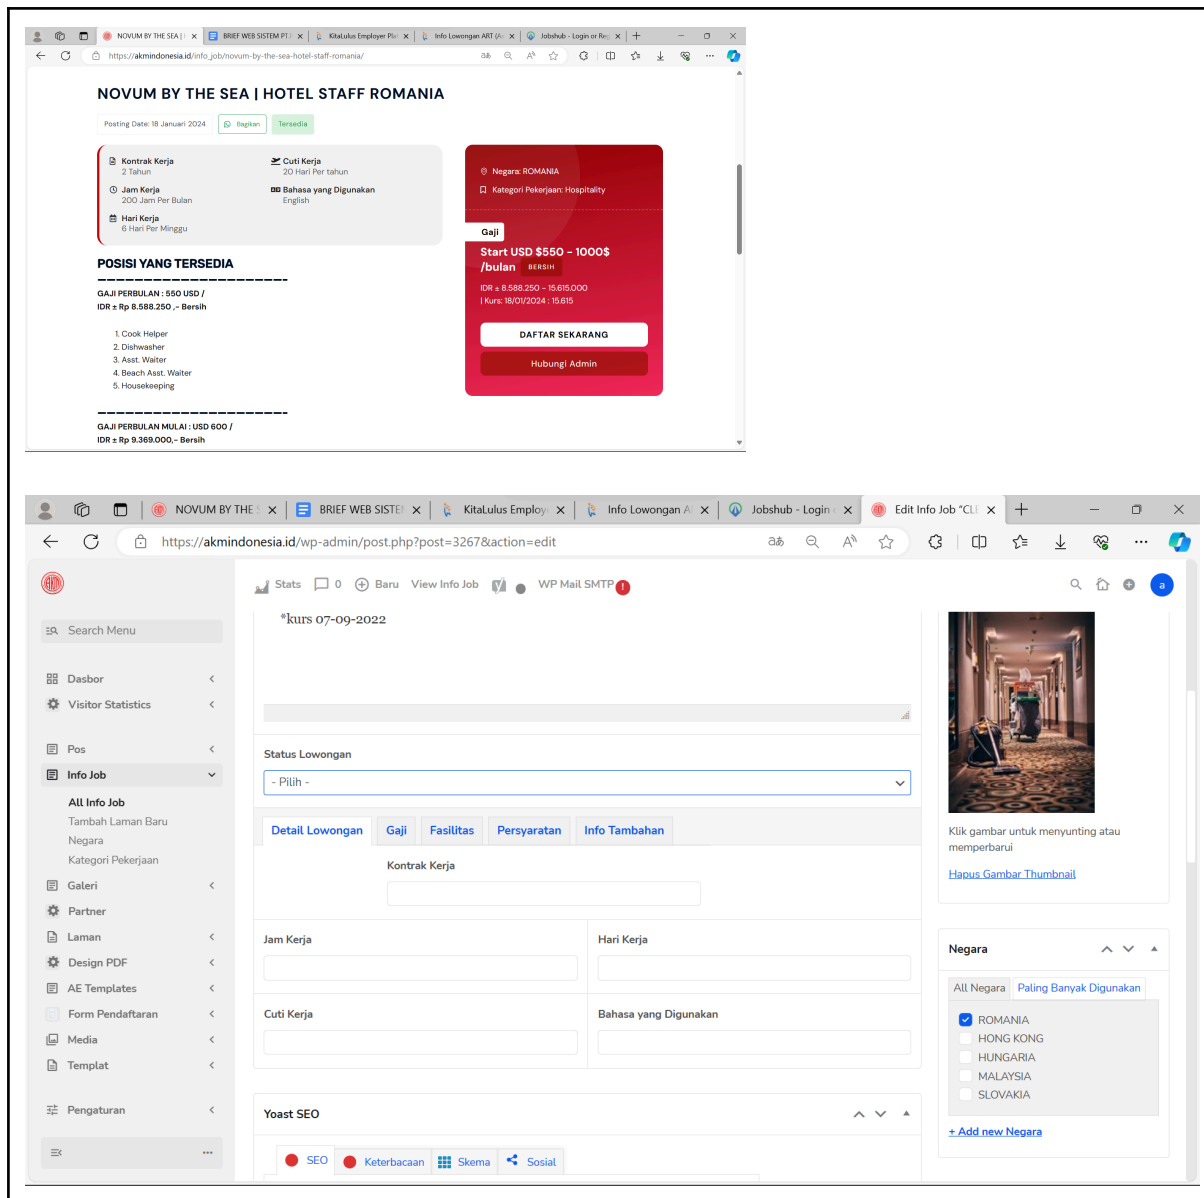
NOVUM BY THE SEA | H ×   BRIEF WEB SISTEM PT ×   KitaLulus Employer Pla ×   Info Lowongan ART (A ×   Jobshub - Login or Reg ×   +

https://akmindonesia.id/info_job/novum-by-the-sea-hotel-staff-romania/

NOVUM BY THE SEA | HOTEL STAFF ROMANIA

Posting Date: 18 Januari 2024   Bagikan   Tersedia

Kontrak Kerja
2 Tahun

Cuti Kerja
20 Hari Per tahun

Jam Kerja
200 Jam Per Bulan

Bahasa yang Digunakan
English

Hari Kerja
6 Hari Per Minggu

Negara: ROMANIA

Kategori Pekerjaan: Hospitality

Gaji

Start USD $550 - 1000$ /bulan BERSIH

IDR ± 8.588.250 - 15.615.000
| Kurs: 18/01/2024 : 15.615

DAFTAR SEKARANG

Hubungi Admin

POSISI YANG TERSEDIA
————————————————

GAJI PERBULAN : 550 USD /
IDR ± Rp 8.588.250 ,- Bersih

1. Cook Helper
2. Dishwasher
3. Asst. Waiter
4. Beach Asst. Waiter
5. Housekeeping

————————————————
GAJI PERBULAN MULAI : USD 600 /
IDR ± Rp 9.369.000,- Bersih

NOVUM BY THE S ×   BRIEF WEB SISTE ×   KitaLulus Employ ×   Info Lowongan A ×   Jobshub - Login ×   Edit Info Job "CL ×   +

https://akmindonesia.id/wp-admin/post.php?post=3267&action=edit

Stats   0   Baru   View Info Job   WP Mail SMTP

Search Menu

Dasbor
Visitor Statistics
Pos
Info Job
All Info Job
Tambah Laman Baru
Negara
Kategori Pekerjaan
Galeri
Partner
Laman
Design PDF
AE Templates
Form Pendaftaran
Media
Templat
Pengaturan

*kurs 07-09-2022

Status Lowongan

- Pilih -

Detail Lowongan   Gaji   Fasilitas   Persyaratan   Info Tambahan

Kontrak Kerja

Jam Kerja   Hari Kerja

Cuti Kerja   Bahasa yang Digunakan

Yoast SEO

SEO   Keterbacaan   Skema   Sosial

Klik gambar untuk menyunting atau memperbarui

Hapus Gambar Thumbnail

Negara

All Negara   Paling Banyak Digunakan

ROMANIA
HONG KONG
HUNGARIA
MALAYSIA
SLOVAKIA

+ Add new Negara